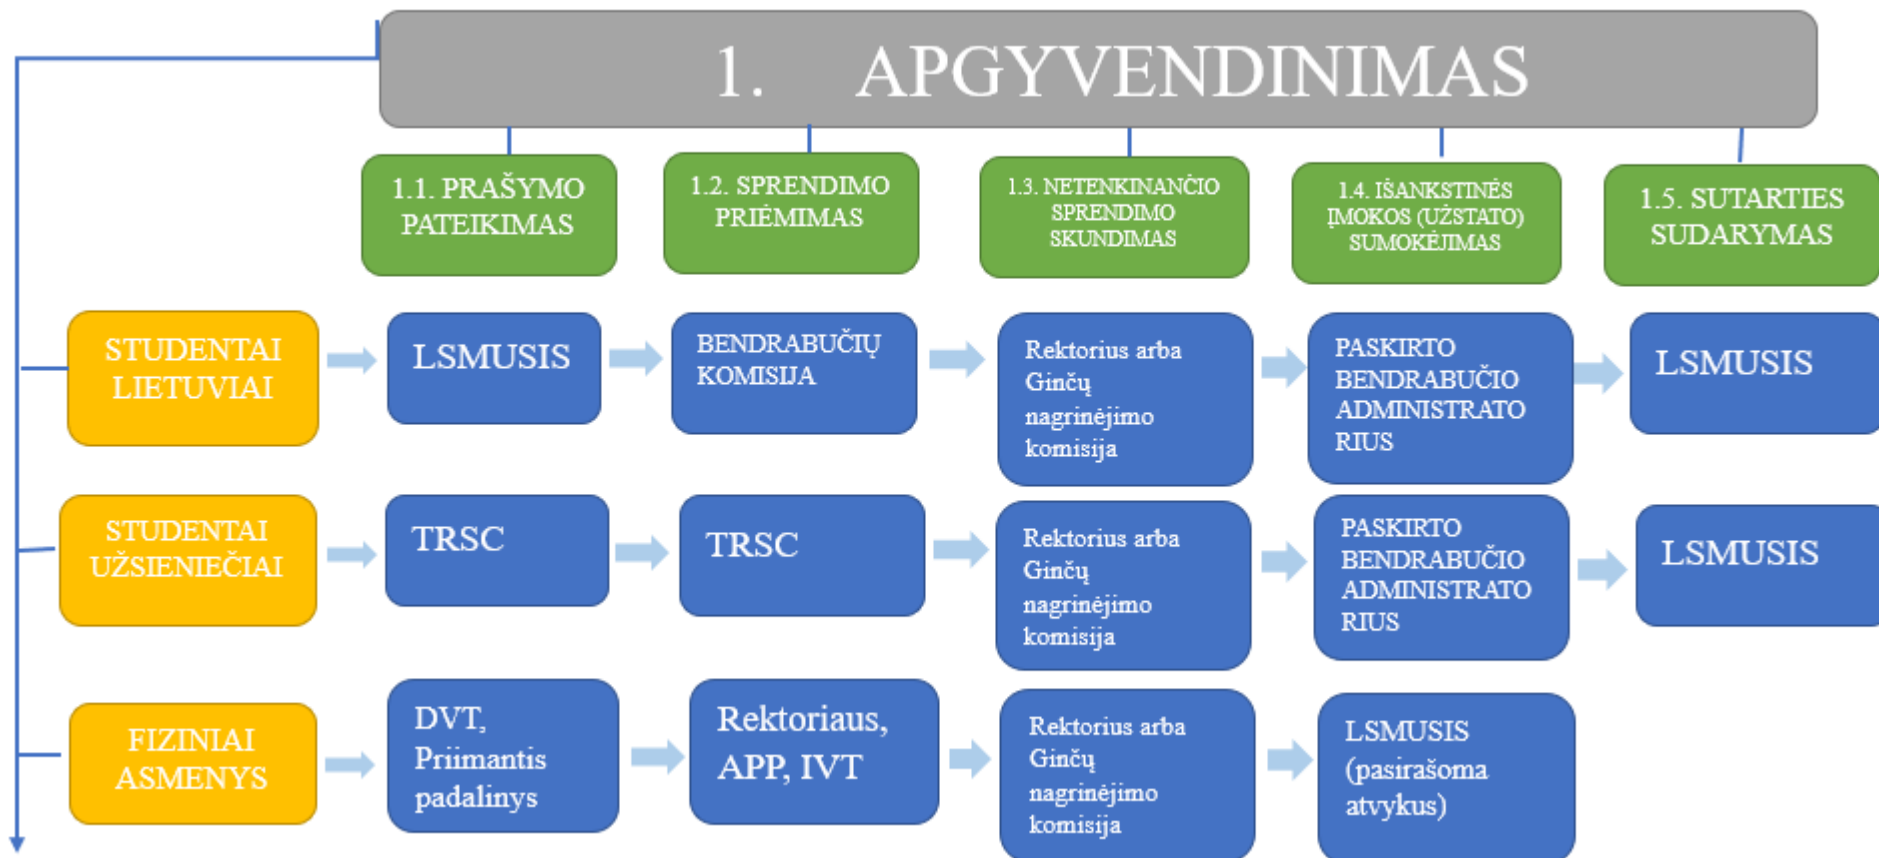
1. APGYVENDINIMAS

1.1. PRAŠYMO PATEIKIMAS

1.2. SPRENDIMO PRIĖMIMAS

1.3. NETENKINANČIO SPRENDIMO SKUNDIMAS

1.4. IŠANKSTINĖS ĮMOKOS (UŽSTATO) SUMOKĖJIMAS

1.5. SUTARTIES SUDARYMAS

STUDENTAI LIETUVIAI

LSMUSIS

BENDRABUČIŲ KOMISIJA

Rektorius arba Ginčų nagrinėjimo komisija

PASKIRTO BENDRABUČIO ADMINISTRATORIUS

LSMUSIS

STUDENTAI UŽSIENIEČIAI

TRSC

TRSC

Rektorius arba Ginčų nagrinėjimo komisija

PASKIRTO BENDRABUČIO ADMINISTRATORIUS

LSMUSIS

FIZINIAI ASMENYS

DVT, Priimantis padalinys

Rektoriaus, APP, IVT

Rektorius arba Ginčų nagrinėjimo komisija

LSMUSIS (pasirašoma atvykus)